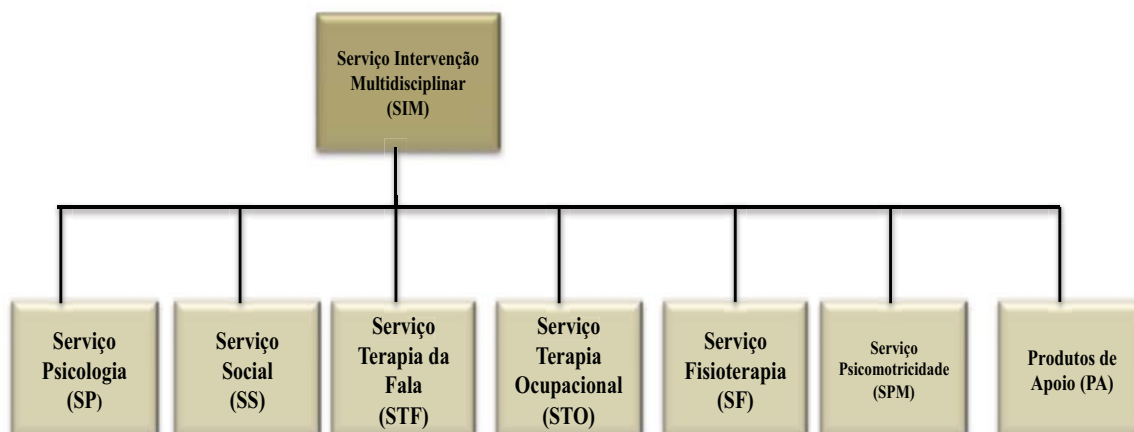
Serviço Intervenção Multidisciplinar (SIM)

Serviço Psicologia (SP)

Serviço Social (SS)

Serviço Terapia da Fala (STF)

Serviço Terapia Ocupacional (STO)

Serviço Fisioterapia (SF)

Serviço Psicomotricidade (SPM)

Produtos de Apoio (PA)